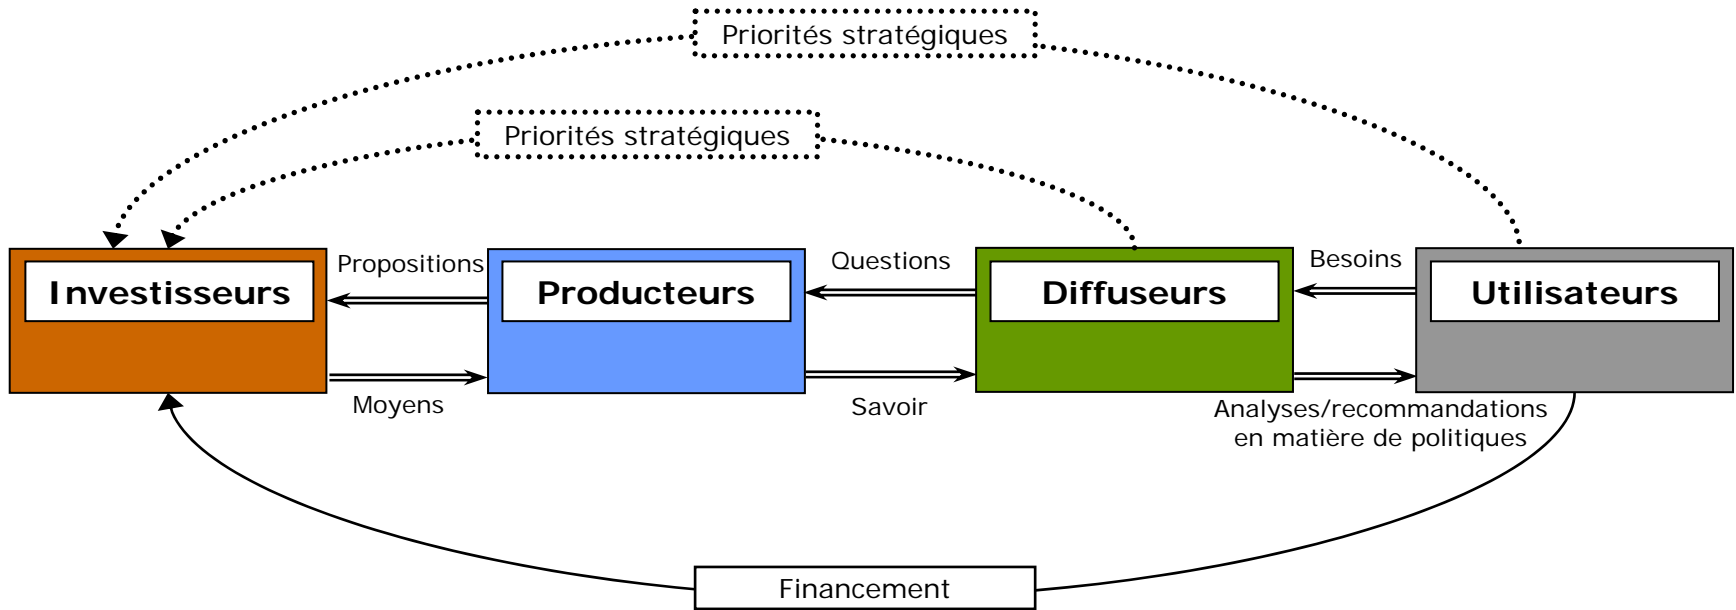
Priorités stratégiques

Priorités stratégiques

Propositions

Questions

Besoins

Investisseurs

Producteurs

Diffuseurs

Utilisateurs

Moyens

Savoir

Analyses/recommandations en matière de politiques

Financement